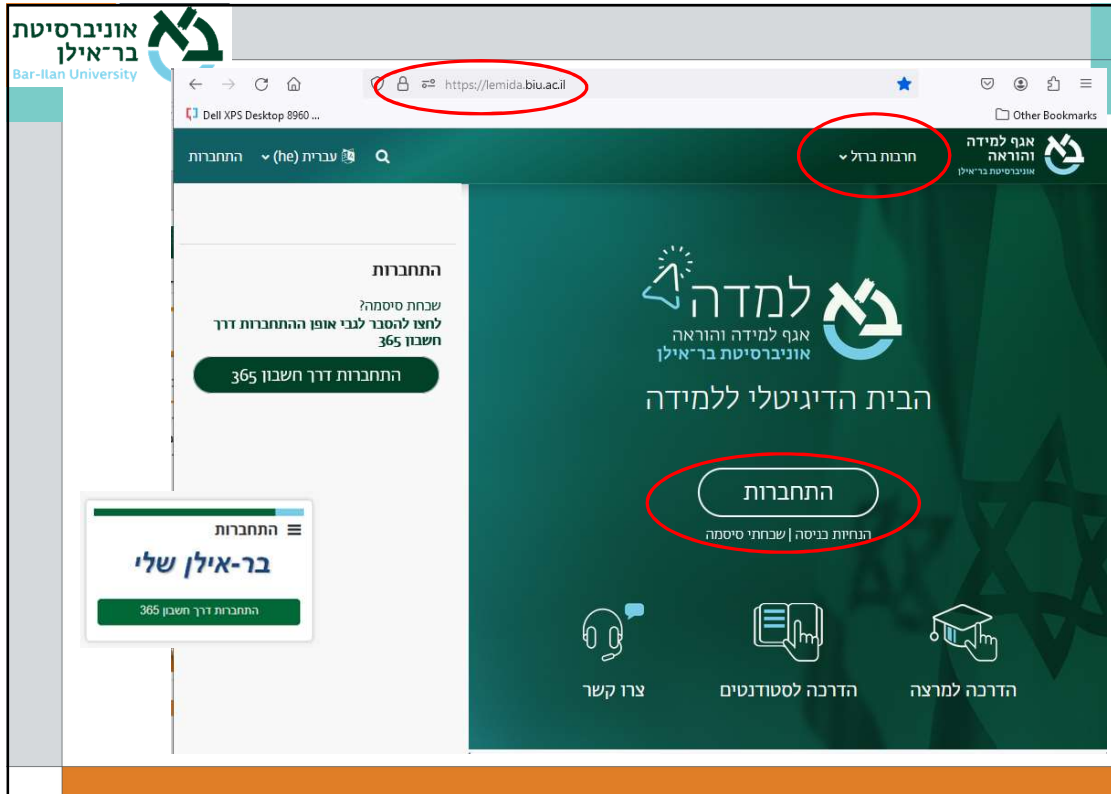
אוניברסיטת בר־אילן
Bar-Ilan University

https://lemida.biu.ac.il

Dell XPS Desktop 8960 ...

Other Bookmarks

אגף למידה והוראה
אוניברסיטת בר־אילן

חרבות ברזל

התחברות
עברית (he)

התחברות
שכחת סיסמה?
לחצו להסבר לגבי אופן ההתחברות דרך חשבון 365

התחברות דרך חשבון 365

למדה
אגף למידה והוראה
אוניברסיטת בר־אילן

הבית הדיגיטלי ללמידה

התחברות
הנחיות כניסה | שכחתי סיסמה

התחברות
בר-אילן שלי
התחברות דרך חשבון 365

צרו קשר
הדרכה לסטודנטים
הדרכה למרצה